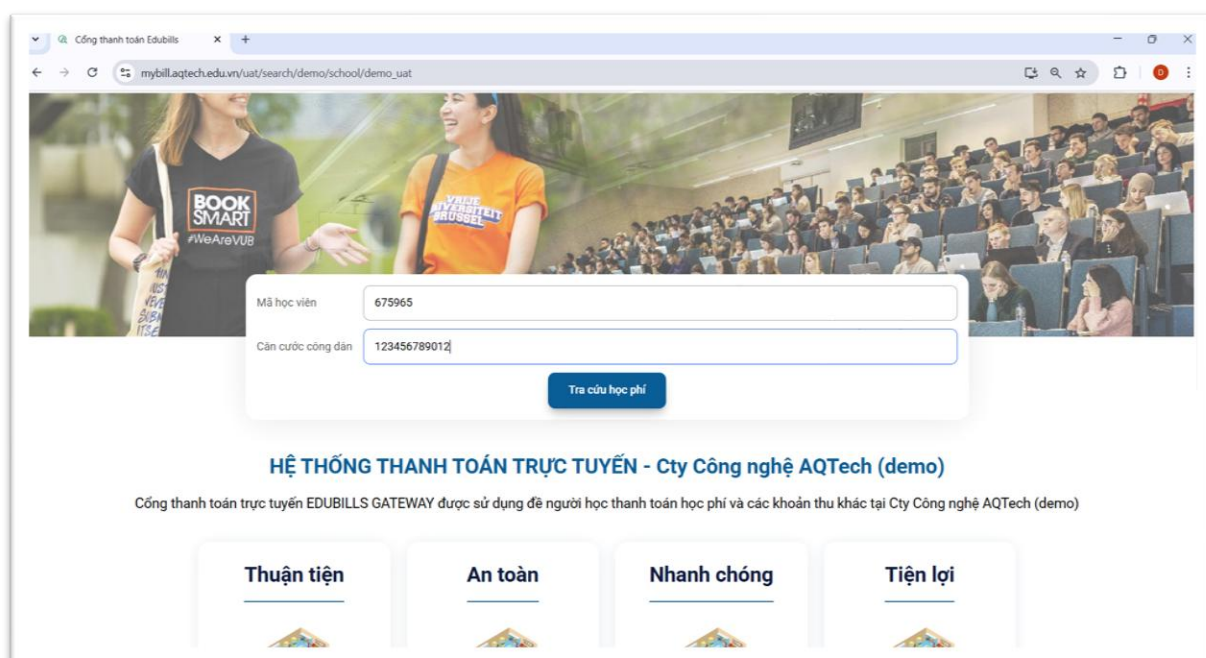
Cổng thanh toán Edubills

mybill.aqtech.edu.vn/uat/search/demo/school/demo_uat

BOOK SMART #WeAreVUB

VRIJE UNIVERSITEIT BRUSSEL

Mã học viên 675965

Căn cước công dân 123456789012

Tra cứu học phí

HỆ THỐNG THANH TOÁN TRỰC TUYẾN - Cty Công nghệ AQTech (demo)

Cổng thanh toán trực tuyến EDUBILLS GATEWAY được sử dụng để người học thanh toán học phí và các khoản thu khác tại Cty Công nghệ AQTech (demo)

Thuận tiện

An toàn

Nhanh chóng

Tiện lợi